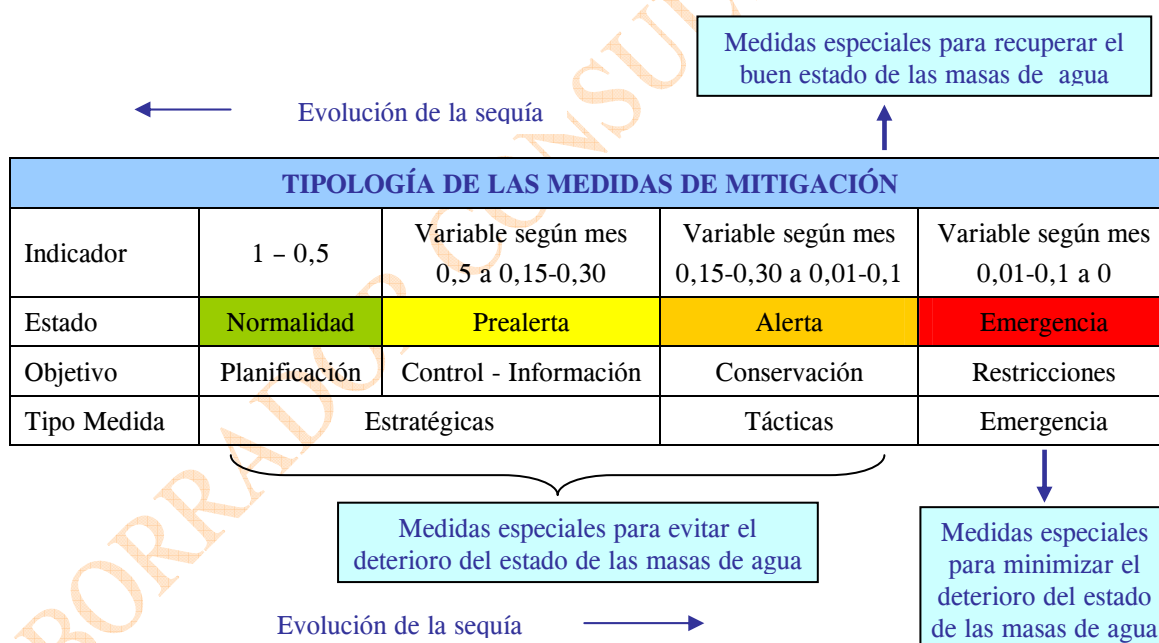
Medidas especiales para recuperar el buen estado de las masas de agua

Evolución de la sequía

| TIPOLOGÍA DE LAS MEDIDAS DE MITIGACIÓN | | | | |
|---|---|---|---|---|
| Indicador | 1 – 0,5 | Variable según mes 0,5 a 0,15-0,30 | Variable según mes 0,15-0,30 a 0,01-0,1 | Variable según mes 0,01-0,1 a 0 |
| Estado | Normalidad | Prealerta | Alerta | Emergencia |
| Objetivo | Planificación | Control - Información | Conservación | Restricciones |
| Tipo Medida | Estratégicas | | Tácticas | Emergencia |

Medidas especiales para evitar el deterioro del estado de las masas de agua

Medidas especiales para minimizar el deterioro del estado de las masas de agua

Evolución de la sequía

BORRADOR CONSULTA